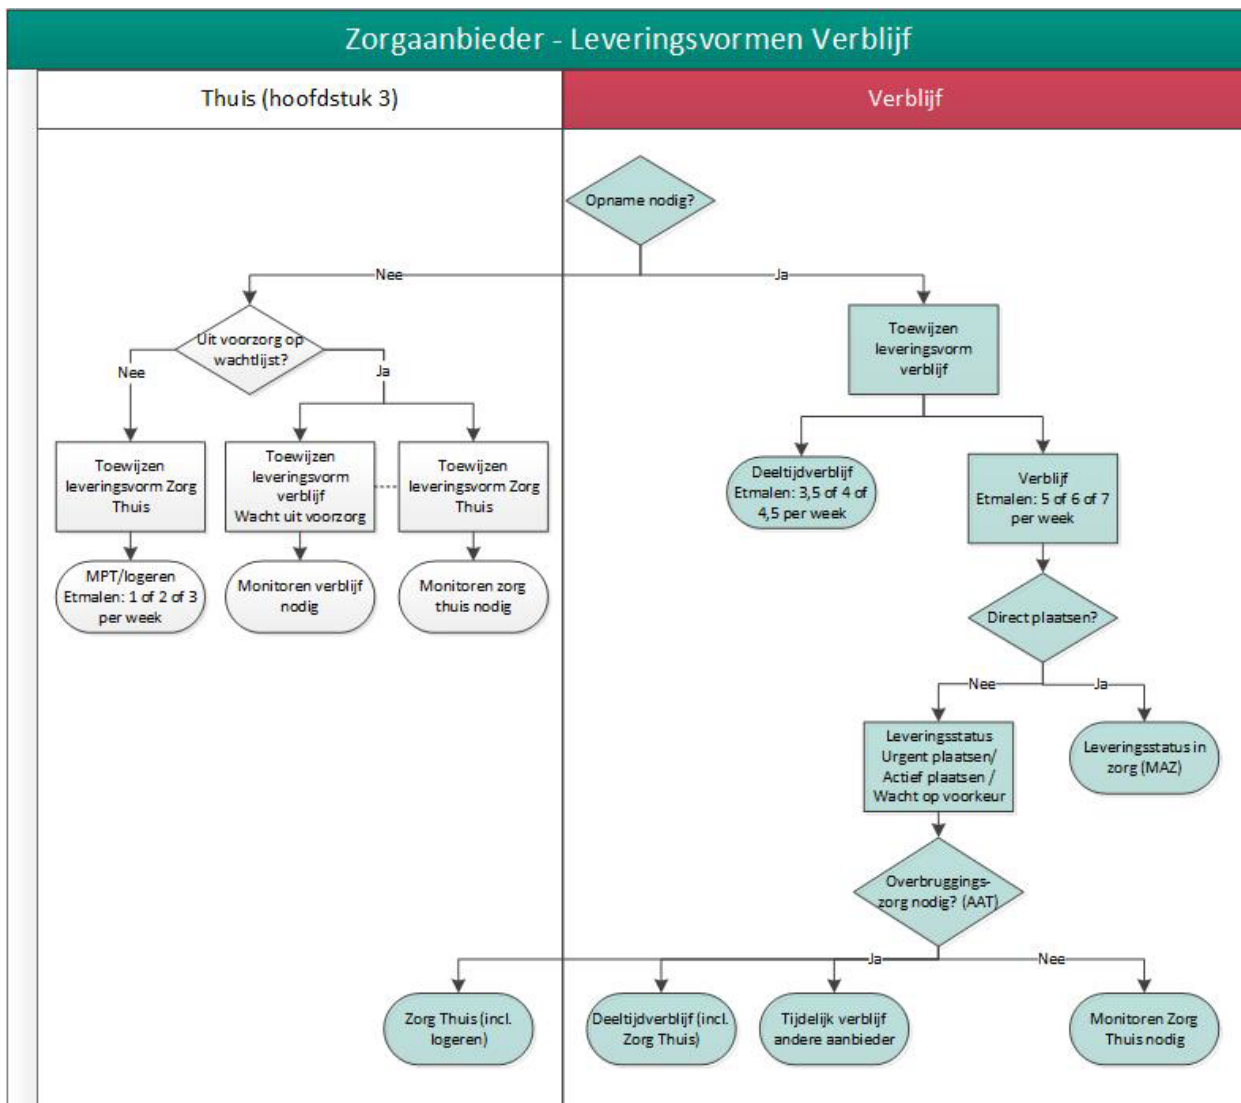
Zorgaanbieder - Leveringsvormen Verblijf

Thuis (hoofdstuk 3)

Verblijf

Opname nodig?

Nee

Ja

Uit voorzorg op wachtlijst?

Nee

Ja

Toewijzen leveringsvorm Zorg Thuis

Toewijzen leveringsvorm verblijf Wacht uit voorzorg

Toewijzen leveringsvorm Zorg Thuis

MPT/logeren Etmalen: 1 of 2 of 3 per week

Monitoren verblijf nodig

Monitoren zorg thuis nodig

Toewijzen leveringsvorm verblijf

Deeltijdverblijf Etmalen: 3,5 of 4 of 4,5 per week

Verblijf Etmalen: 5 of 6 of 7 per week

Direct plaatsen?

Nee

Ja

Leveringsstatus Urgent plaatsen/ Actief plaatsen / Wacht op voorkeur

Leveringsstatus in zorg (MAZ)

Overbruggings-zorg nodig? (AAT)

Ja

Nee

Zorg Thuis (incl. logeren)

Deeltijdverblijf (incl. Zorg Thuis)

Tijdelijk verblijf andere aanbieder

Monitoren Zorg Thuis nodig